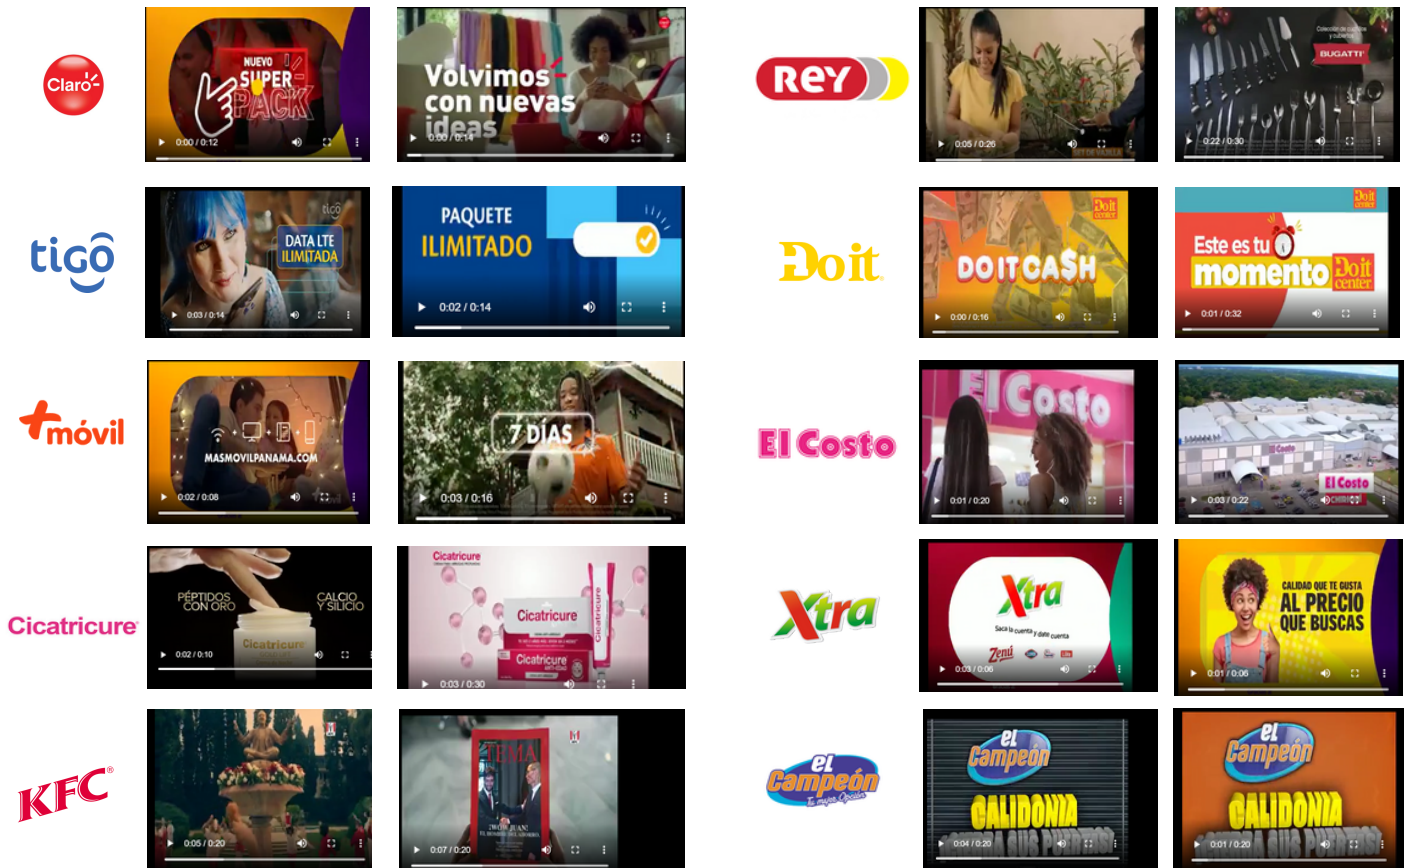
Claro

NUEVO SUPER PACK

0:00 / 0:12

Volvimos con nuevas ideas

0:00 / 0:14

Rey

0:05 / 0:26

BUGATTI

0:22 / 0:30

tigo

DATA LTE ILIMITADA

0:03 / 0:14

PAQUETE ILIMITADO

0:02 / 0:14

Do it

DO IT CA$H

0:00 / 0:16

Este es tu momento Do it center

0:01 / 0:32

+móvil

MASMOVILPANAMA.COM

0:02 / 0:08

7 DÍAS

0:03 / 0:16

El Costo

El Costo

0:01 / 0:20

El Costo

0:03 / 0:22

Cicatricure

PÉPTIDOS CON ORO

CALCIO Y SILICIO

Cicatricure

0:02 / 0:10

Cicatricure

Cicatricure

Cicatricure

0:03 / 0:30

Xtra

Xtra

Saca la cuenta y date cuenta

0:03 / 0:06

CALIDAD QUE TE GUSTA AL PRECIO QUE BUSCAS

0:01 / 0:06

KFC

0:05 / 0:20

TIMA

0:07 / 0:20

el Campeón Tu mejor Opción

el Campeón

CALIDONIA

0:04 / 0:20

el Campeón

CALIDONIA

0:01 / 0:20